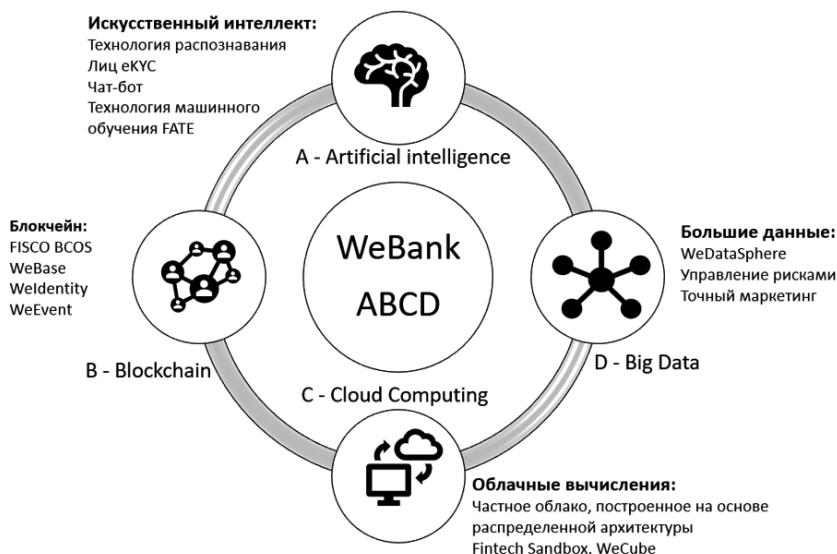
Искусственный интеллект:
Технология распознавания
Лиц eKYC
Чат-бот
Технология машинного обучения FATE

A - Artificial intelligence

Блокчейн:
FISCO BCOS
WeBase
WeIdentity
WeEvent

WeBank
ABCD

Большие данные:
WeDataSphere
Управление рисками
Точный маркетинг

B - Blockchain

C - Cloud Computing

D - Big Data

Облачные вычисления:
Частное облако, построенное на основе распределенной архитектуры
Fintech Sandbox, WeCube